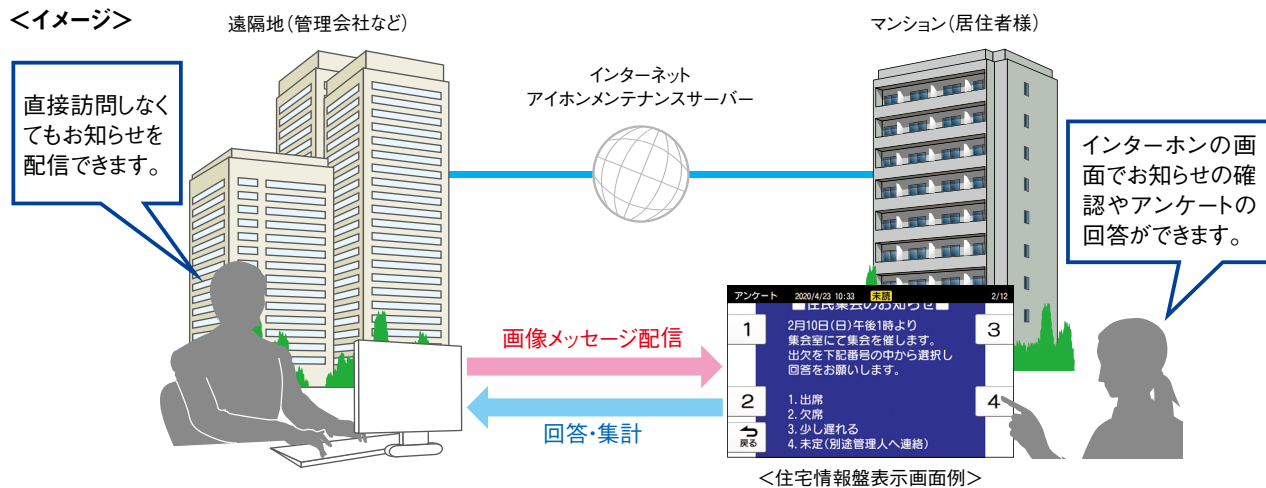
<イメージ>

遠隔地(管理会社など)

マンション(居住者様)

インターネット
アイホンメンテナンスサーバー

直接訪問しなくてもお知らせを配信できます。

インターホンの画面でお知らせの確認やアンケートの回答ができます。

画像メッセージ配信

回答・集計

アンケート 2020/4/23 10:33 未読 2/12
住民集会のお知らせ
1
2
3
4
戻る
2月10日(日)午後1時より
集会室にて集会を催します。
出欠を下記番号の中から選択し
回答をお願いします。

1. 出席
2. 欠席
3. 少し遅れる
4. 未定(別途管理人へ連絡)

<住宅情報盤表示画面例>